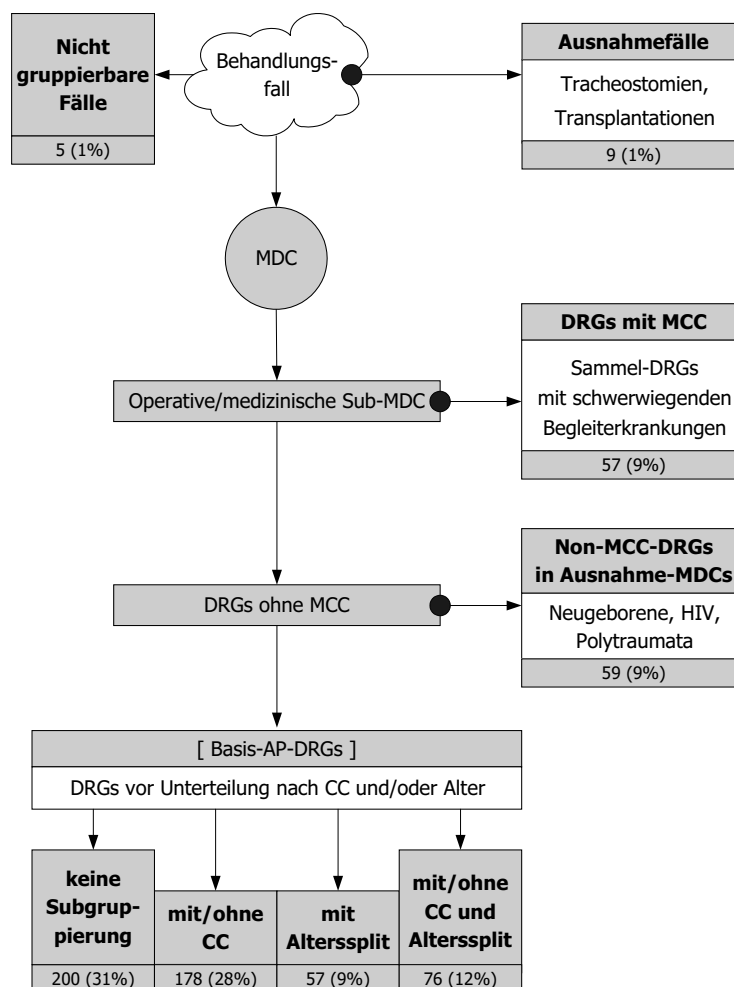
Nicht gruppierbare Fälle

5 (1%)

Behandlungsfall

Ausnahmefälle

Tracheostomien, Transplantationen

9 (1%)

MDC

DRGs mit MCC

Sammel-DRGs mit schwerwiegenden Begleiterkrankungen

57 (9%)

Operative/medizinische Sub-MDC

Non-MCC-DRGs in Ausnahme-MDCs

Neugeborene, HIV, Polytraumata

59 (9%)

DRGs ohne MCC

[ Basis-AP-DRGs ]

DRGs vor Unterteilung nach CC und/oder Alter

keine Subgruppierung

200 (31%)

mit/ohne CC

178 (28%)

mit Alterssplit

57 (9%)

mit/ohne CC und Alterssplit

76 (12%)